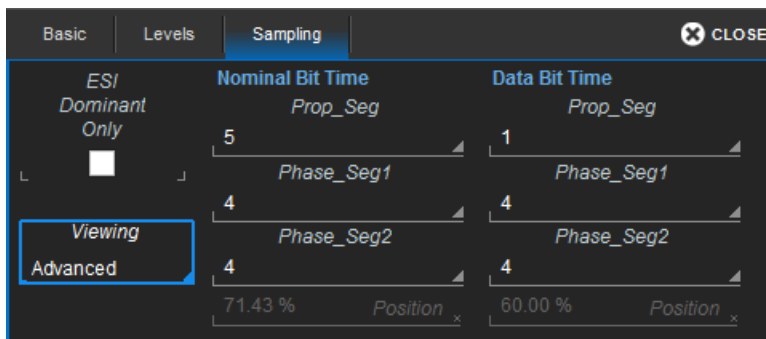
Basic Levels Sampling CLOSE

ESI Dominant Only

Viewing
Advanced

Nominal Bit Time
Prop_Seg
5
Phase_Seg1
4
Phase_Seg2
4
71.43 % Position

Data Bit Time
Prop_Seg
1
Phase_Seg1
4
Phase_Seg2
4
60.00 % Position